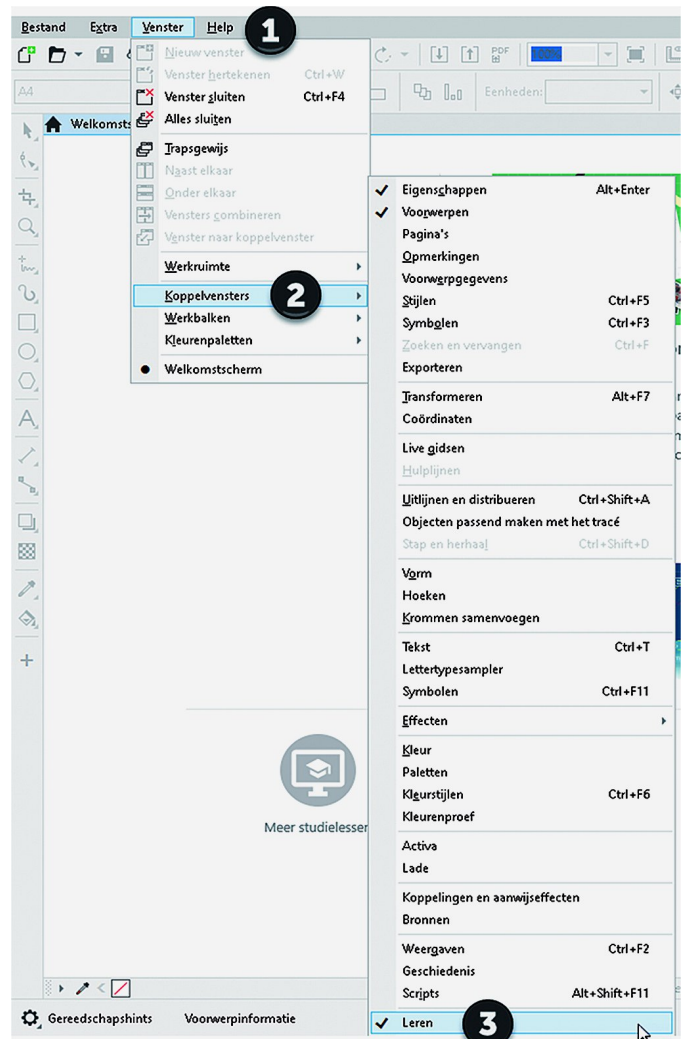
Bestand Extra Venster Help 1

A4

Eenheden:

Welkomsts

Nieuw venster
Venster hertekenen Ctrl+W
Venster sluiten Ctrl+F4
Alles sluiten
Trapsgewijs
Naast elkaar
Onder elkaar
Vensters combineren
Venster naar koppelvenster
Werkruimte
Koppelvensters 2
Werkbalken
Kleurenpaletten
Welkomstscherm

Eigenschappen Alt+Enter
Voorwerpen
Pagina's
Opmerkingen
Voorwerpgegevens
Stijlen Ctrl+F5
Symbolen Ctrl+F3
Zoeken en vervangen Ctrl+F
Exporteren
Transformeren Alt+F7
Coördinaten
Live gidsen
Hulplijnen
Uitlijnen en distribueren Ctrl+Shift+A
Objecten passend maken met het tracé
Stap en herhaal Ctrl+Shift+D
Vorm
Hoeken
Krommen samenvoegen
Tekst Ctrl+T
Lettertypesampler
Symbolen Ctrl+F11
Effecten
Kleur
Paletten
Kleurstijlen Ctrl+F6
Kleurenproef
Activa
Lade
Koppelingen en aanwijseffecten
Bronnen
Weergaven Ctrl+F2
Geschiedenis
Scripts Alt+Shift+F11
Leren 3

Meer studielesser

Gereedschapshints Voorwerpinformatie